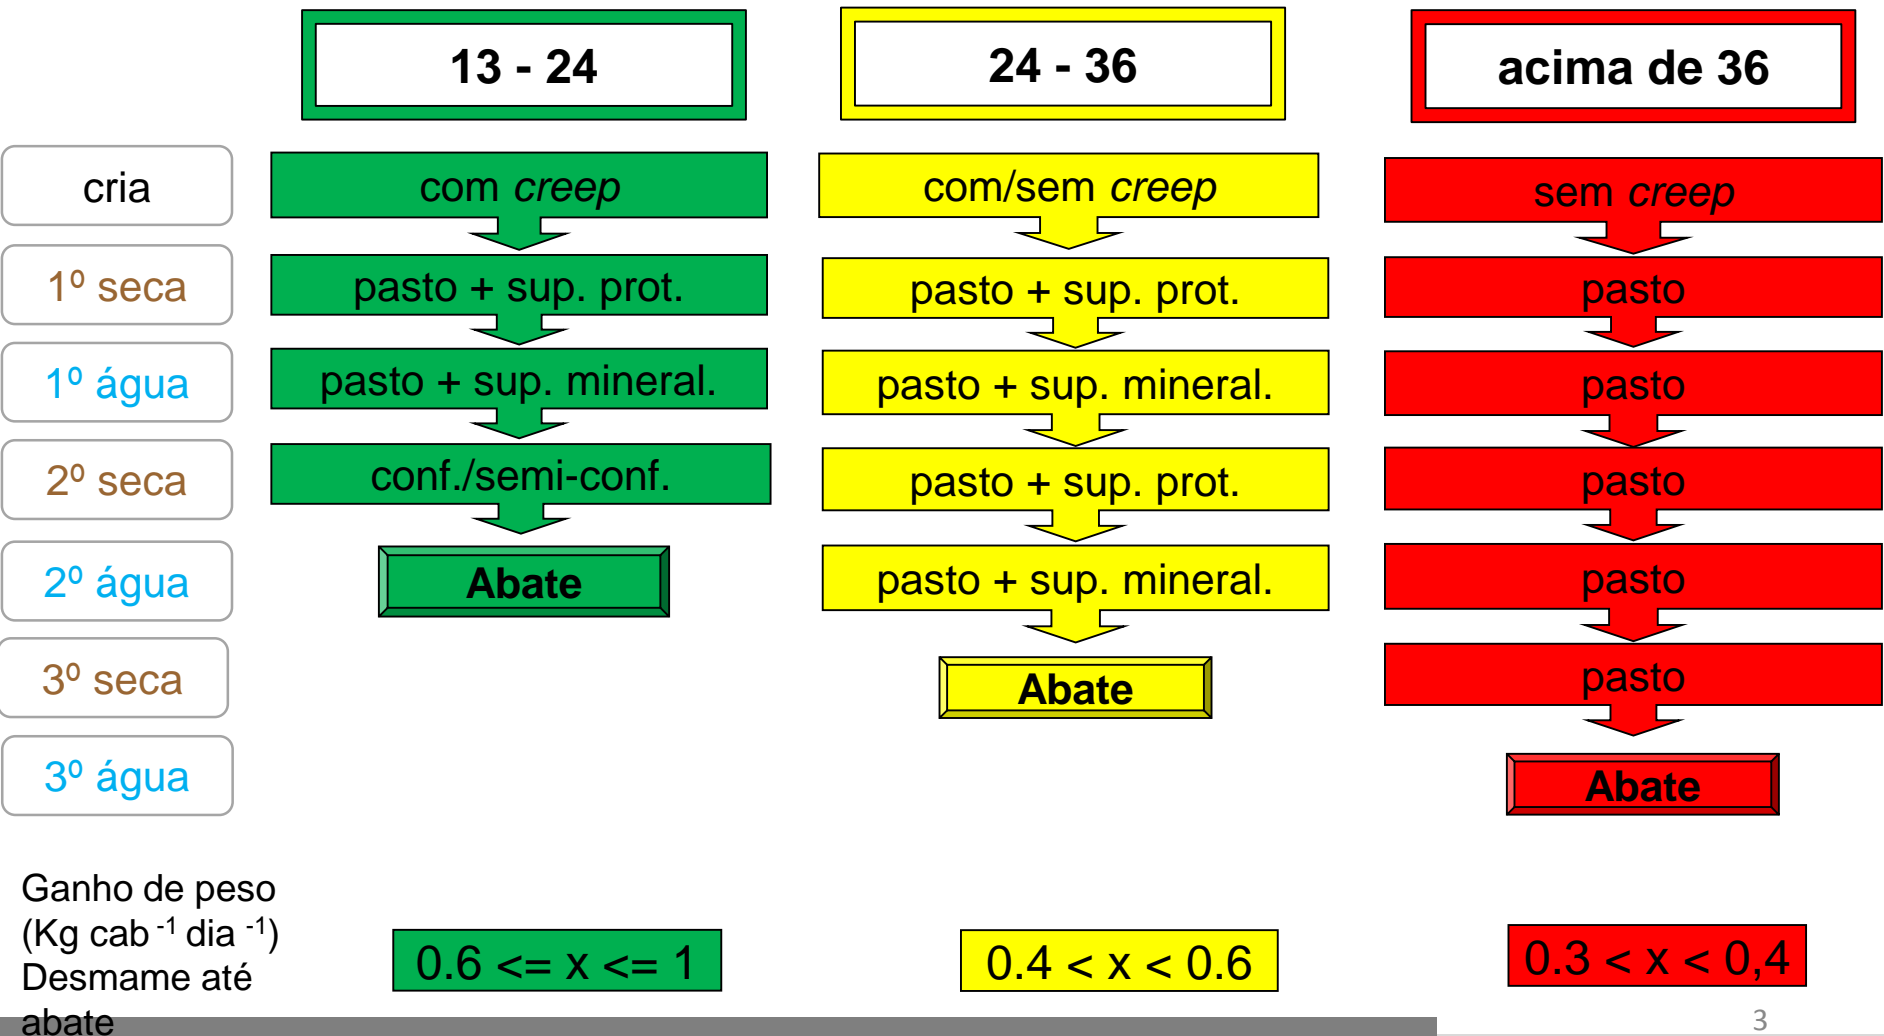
13 - 24

24 - 36

acima de 36

cria

1º seca

1º água

2º seca

2º água

3º seca

3º água

com *creep*

pasto + sup. prot.

pasto + sup. mineral.

conf./semi-conf.

Abate

com/sem *creep*

pasto + sup. prot.

pasto + sup. mineral.

pasto + sup. prot.

pasto + sup. mineral.

Abate

sem *creep*

pasto

pasto

pasto

pasto

pasto

Abate

Ganho de peso (Kg cab $^{-1}$ dia $^{-1}$) Desmame até abate

0.6 <= x <= 1

0.4 < x < 0.6

0.3 < x < 0,4

3